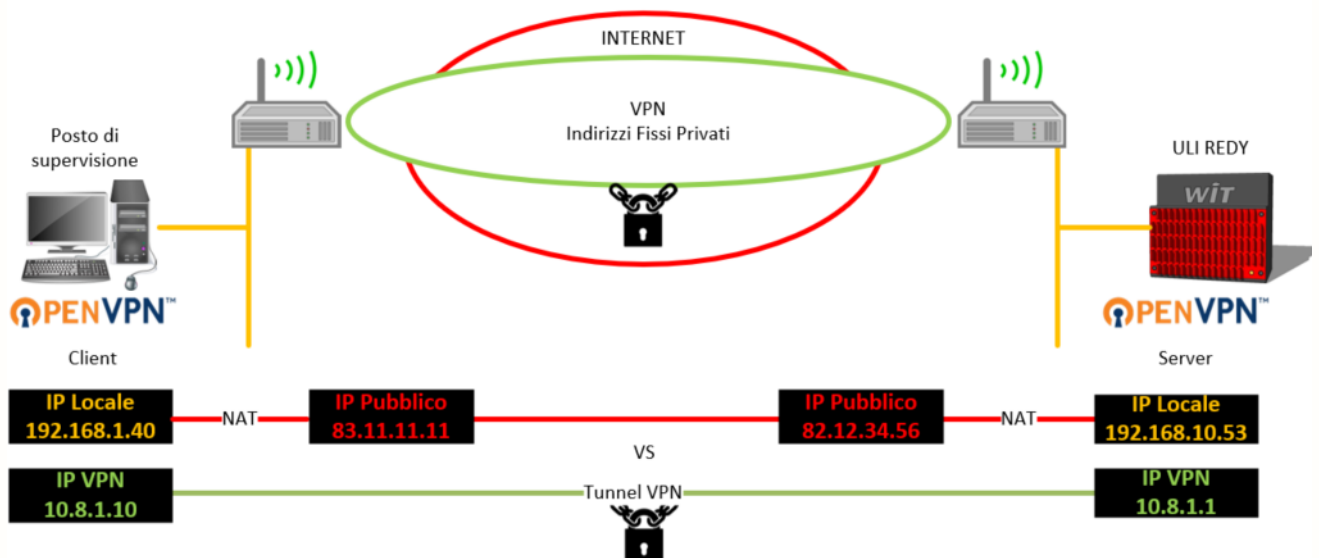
INTERNET

VPN
Indirizzi Fissi Privati

Posto di supervisione

ULI REDY

WIT

OPENVPN™

OPENVPN™

Client

Server

IP Locale
192.168.1.40

NAT

IP Pubblico
83.11.11.11

IP Pubblico
82.12.34.56

NAT

IP Locale
192.168.10.53

VS

IP VPN
10.8.1.10

Tunnel VPN

IP VPN
10.8.1.1